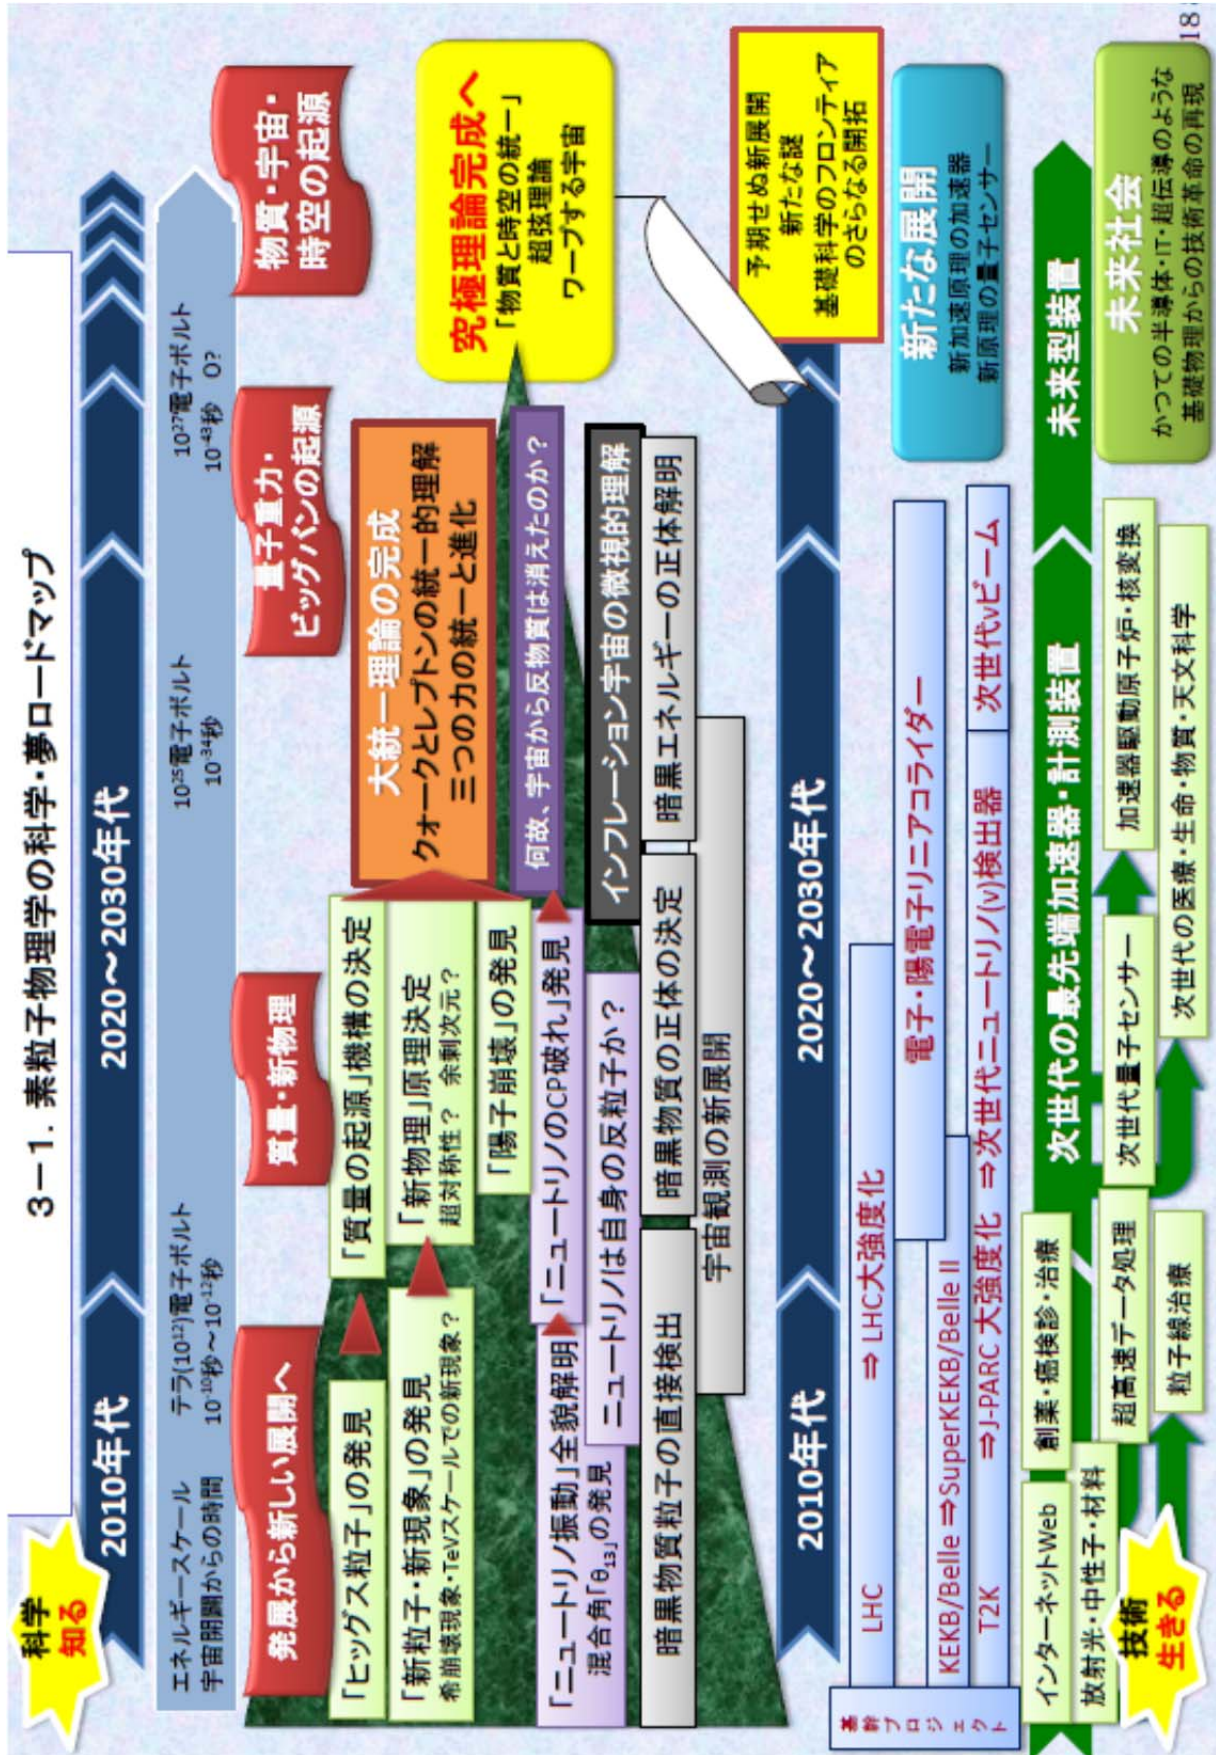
3－1．素粒子物理学の科学・夢ロードマップ

科学 知る

2010年代

2020～2030年代

エネルギースケール
宇宙開闢からの時間

テラ($10^{12}$)電子ボルト
$10^{-10}$秒～$10^{-12}$秒

$10^{25}$電子ボルト
$10^{-34}$秒

$10^{27}$電子ボルト
$10^{-43}$秒　0?

発展から新しい展開へ

質量・新物理

量子重力・ビッグバンの起源

物質・宇宙・時空の起源

究極理論完成へ
「物質と時空の統一」
超弦理論
ワープする宇宙

予期せぬ新展開
新たな謎
基礎科学のフロンティアのさらなる開拓

「ヒッグス粒子」の発見

「新粒子・新現象」の発見
希崩壊現象・TeVスケールでの新現象？

「質量の起源」機構の決定

「新物理」原理決定
超対称性？　余剰次元？

「陽子崩壊」の発見

大統一理論の完成
クォークとレプトンの統一的理解
三つの力の統一と進化

「ニュートリノ振動」全貌解明
混合角「$\theta_{13}$」の発見

「ニュートリノのCP破れ」発見

ニュートリノは自身の反粒子か？

何故、宇宙から反物質は消えたのか？

インフレーション宇宙の微視的理解

暗黒物質粒子の直接検出

暗黒物質の正体の決定

暗黒エネルギーの正体解明

宇宙観測の新展開

2010年代

2020～2030年代

基幹プロジェクト

LHC
⇒LHC大強度化

KEKB/Belle ⇒SuperKEKB/Belle II

電子・陽電子リニアコライダー

T2K
⇒J-PARC 大強度化
⇒次世代ニュートリノ(ν)検出器

次世代νビーム

新たな展開
新加速原理の加速器
新原理の量子センサー

技術 生きる

インターネットWeb

放射光・中性子・材料

創薬・癌検診・治療

超高速データ処理

粒子線治療

次世代の最先端加速器・計測装置

次世代量子センサー

加速器駆動原子炉・核変換

次世代の医療・生命・物質・天文科学

未来型装置

未来社会
かつての半導体・IT・超伝導のような
基礎物理からの技術革命の再現

18